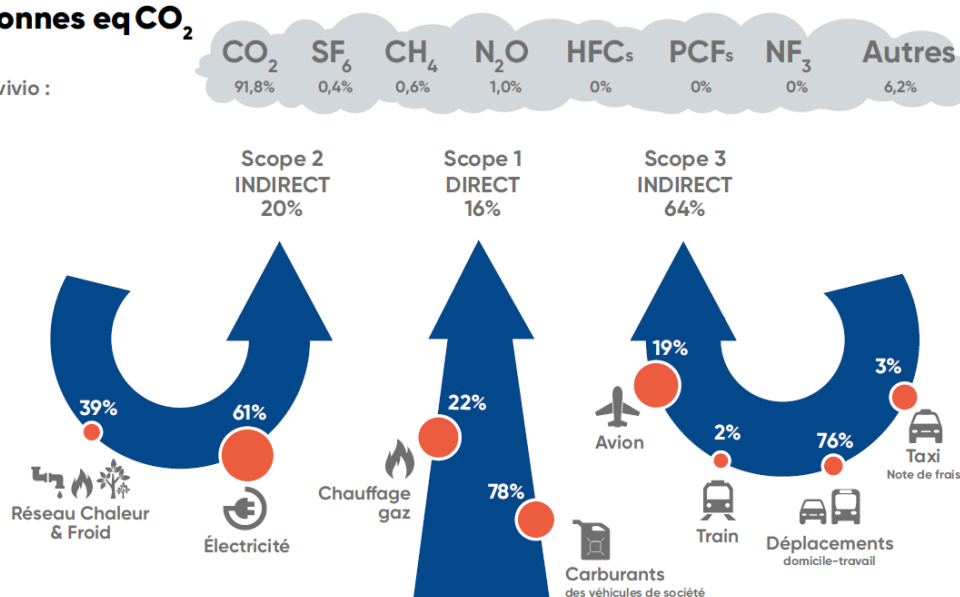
onnes eq $CO_2$

vivio :

$CO_2$ 91,8%
$SF_6$ 0,4%
$CH_4$ 0,6%
$N_2O$ 1,0%
HFCs 0%
PCFs 0%
$NF_3$ 0%
Autres 6,2%

Scope 2
INDIRECT
20%

Scope 1
DIRECT
16%

Scope 3
INDIRECT
64%

39%
Réseau Chaleur & Froid

61%
Électricité

22%
Chauffage gaz

78%
Carburants
des véhicules de société

19%
Avion

2%
Train

76%
Déplacements
domicile-travail

3%
Taxi
Note de frais